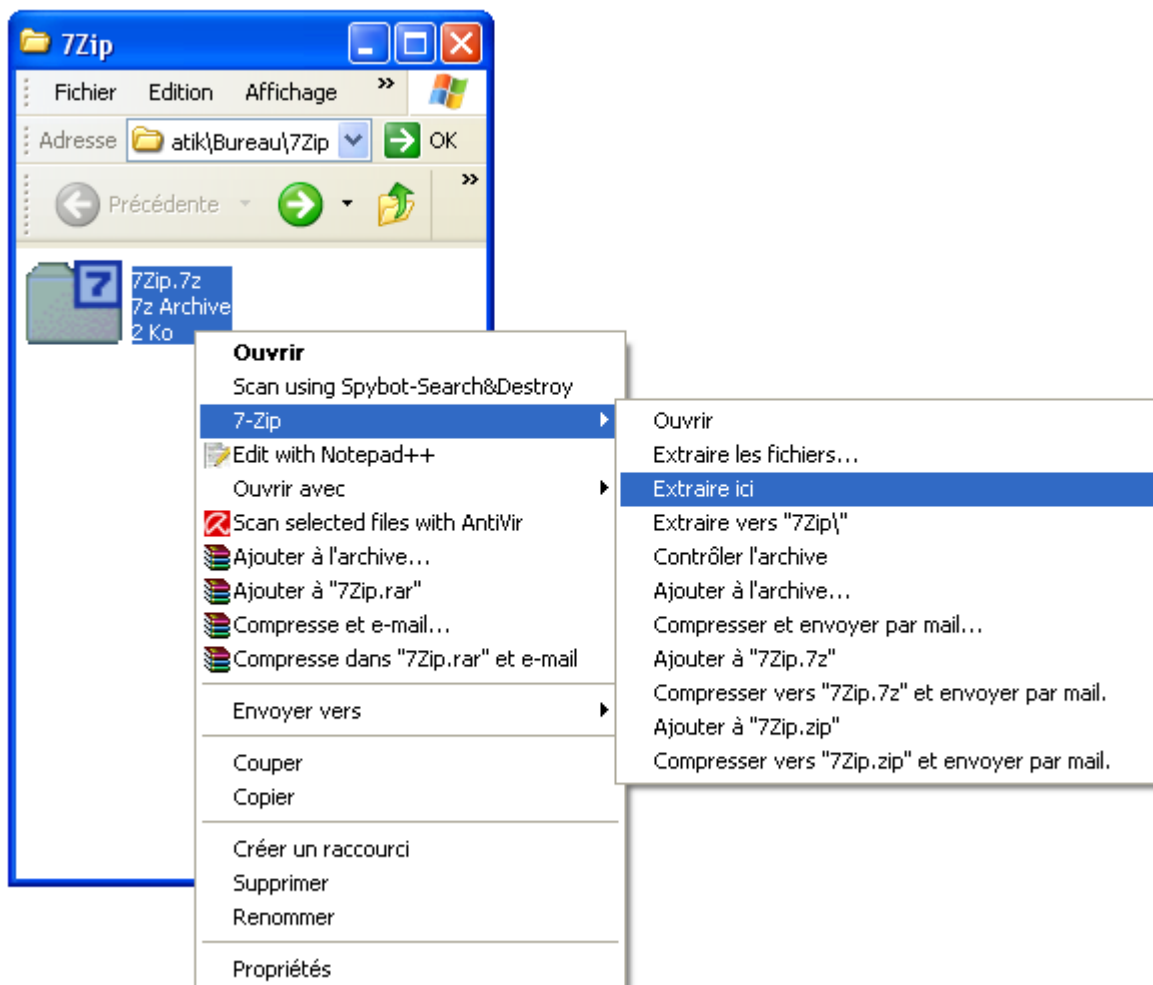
7Zip

Fichier Edition Affichage »

Adresse atik\Bureau\7Zip OK

Précédente »

7Zip.7z
7z Archive
2 Ko

Ouvrir
Scan using Spybot-Search&Destroy
7-Zip
Edit with Notepad++
Ouvrir avec
Scan selected files with AntiVir
Ajouter à l'archive...
Ajouter à "7Zip.rar"
Compresse et e-mail...
Compresse dans "7Zip.rar" et e-mail
Envoyer vers
Couper
Copier
Créer un raccourci
Supprimer
Renommer
Propriétés

Ouvrir
Extraire les fichiers...
Extraire ici
Extraire vers "7Zip\"
Contrôler l'archive
Ajouter à l'archive...
Compresser et envoyer par mail...
Ajouter à "7Zip.7z"
Compresser vers "7Zip.7z" et envoyer par mail.
Ajouter à "7Zip.zip"
Compresser vers "7Zip.zip" et envoyer par mail.